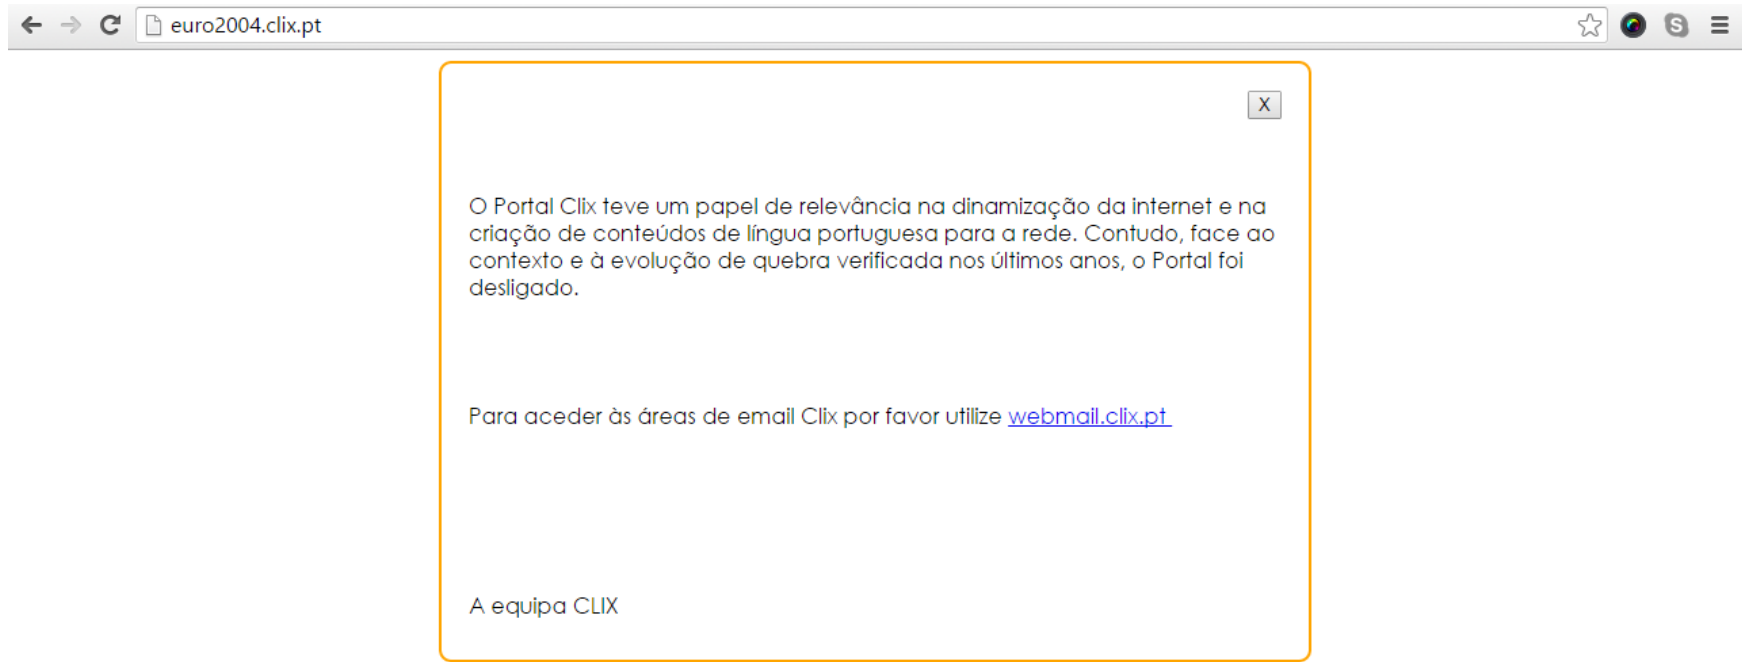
euro2004.clix.pt

X

O Portal Clix teve um papel de relevância na dinamização da internet e na criação de conteúdos de língua portuguesa para a rede. Contudo, face ao contexto e à evolução de quebra verificada nos últimos anos, o Portal foi desligado.

Para aceder às áreas de email Clix por favor utilize webmail.clix.pt

A equipa CLIX